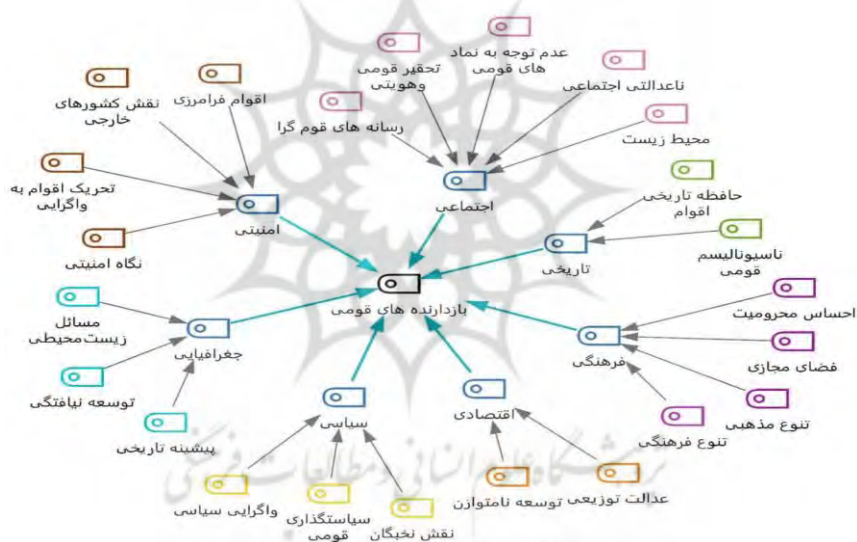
عدم توجه به نماد های قومی

تحقیر قومی وهویتی

ناعدالتی اجتماعی

اقوام فرامرزی

نقش کشورهای خارجی

رسانه های قوم گرا

محیط زیست

اجتماعی

حافظه تاریخی اقوام

تحریک اقوام به واگرایی

امنیتی

ناسیونالیسم قومی

نگاه امنیتی

تاریخی

بازدارنده های قومی

احساس محرومیت

مسائل زیست‌محیطی

جغرافیایی

فرهنگی

فضای مجازی

توسعه نیافتگی

سیاسی

اقتصادی

تنوع مذهبی

تنوع فرهنگی

پیشینه تاریخی

عدالت توزیعی

توسعه نامتوازن

واگرایی سیاسی

سیاستگذاری قومی

نقش نخبگان